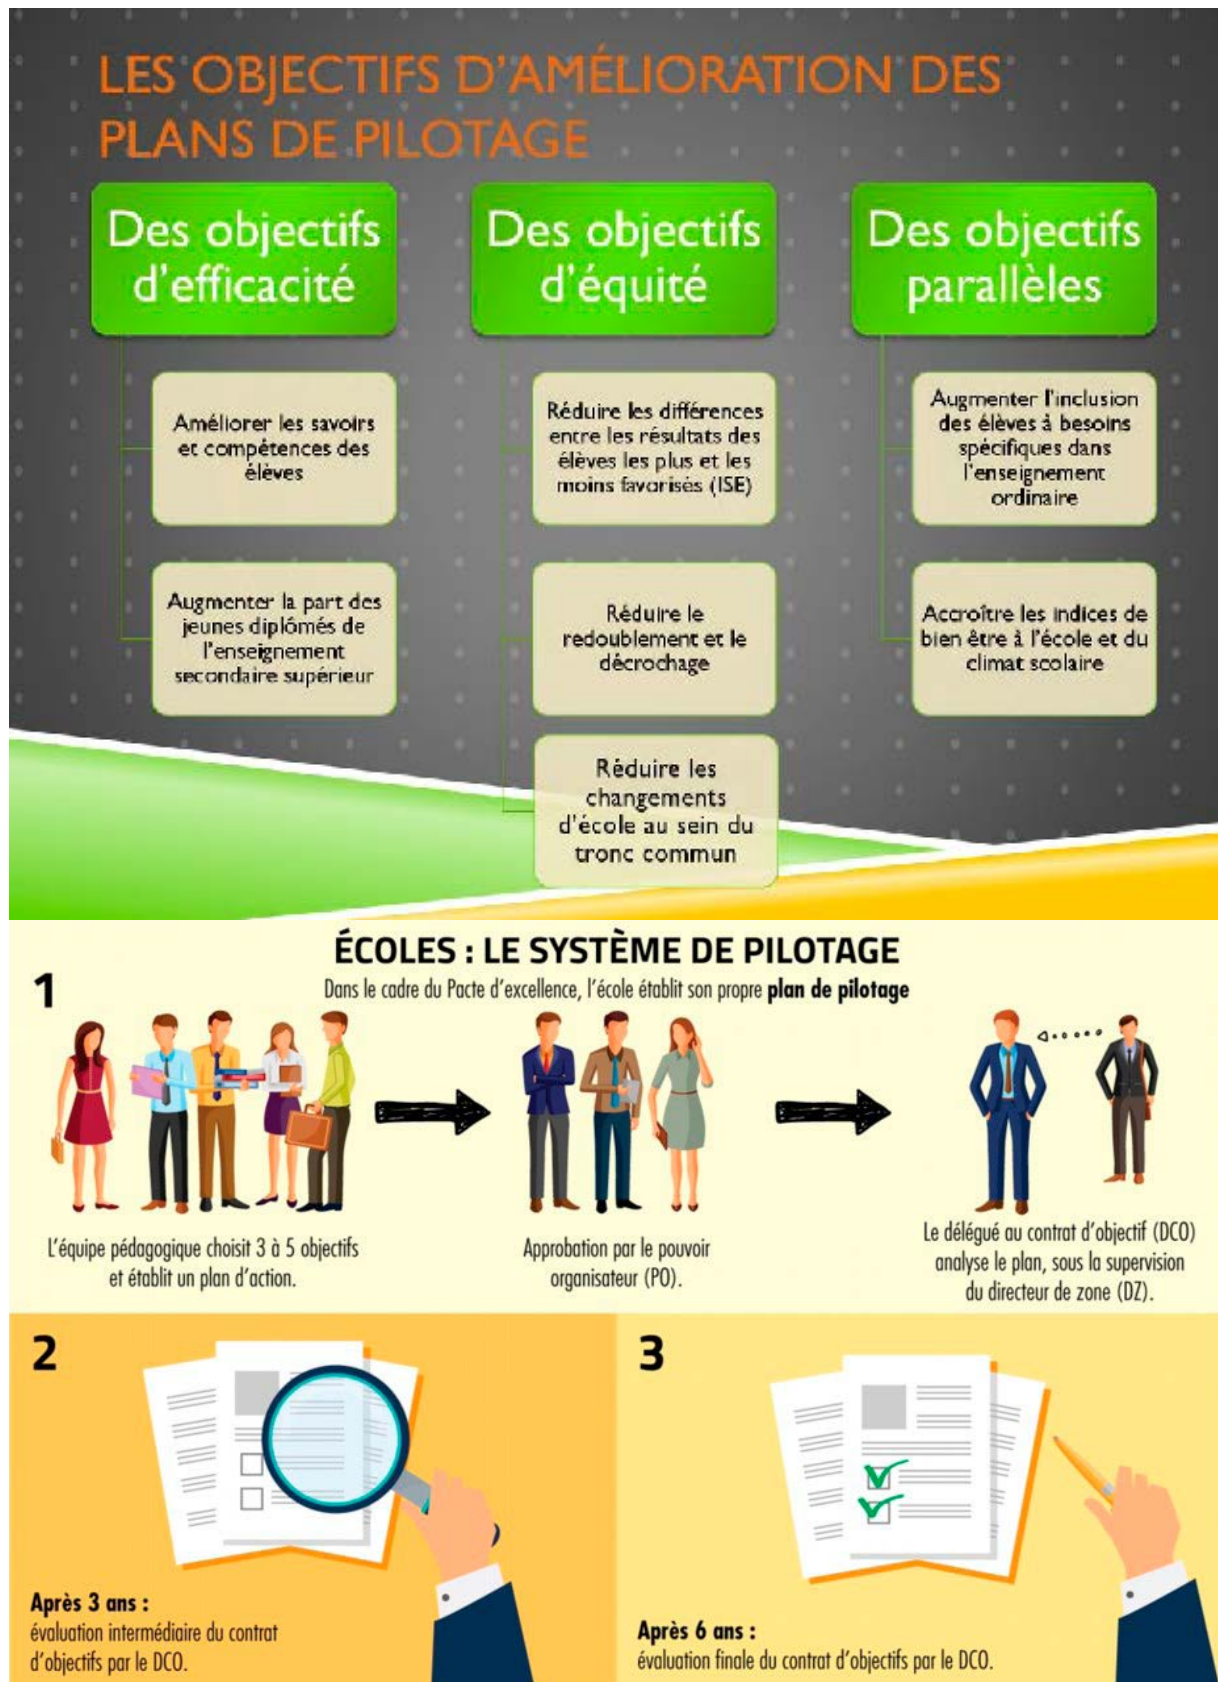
LES OBJECTIFS D'AMÉLIORATION DES PLANS DE PILOTAGE

Des objectifs d'efficacité

Améliorer les savoirs et compétences des élèves

Augmenter la part des jeunes diplômés de l'enseignement secondaire supérieur

Des objectifs d'équité

Réduire les différences entre les résultats des élèves les plus et les moins favorisés (ISE)

Réduire le redoublement et le décrochage

Réduire les changements d'école au sein du tronc commun

Des objectifs parallèles

Augmenter l'inclusion des élèves à besoins spécifiques dans l'enseignement ordinaire

Accroître les indices de bien être à l'école et du climat scolaire

ÉCOLES : LE SYSTÈME DE PILOTAGE

1

Dans le cadre du Pacte d'excellence, l'école établit son propre **plan de pilotage**

L'équipe pédagogique choisit 3 à 5 objectifs et établit un plan d'action.

Approbation par le pouvoir organisateur (PO).

Le délégué au contrat d'objectif (DCO) analyse le plan, sous la supervision du directeur de zone (DZ).

2

**Après 3 ans :**
évaluation intermédiaire du contrat d'objectifs par le DCO.

3

**Après 6 ans :**
évaluation finale du contrat d'objectifs par le DCO.